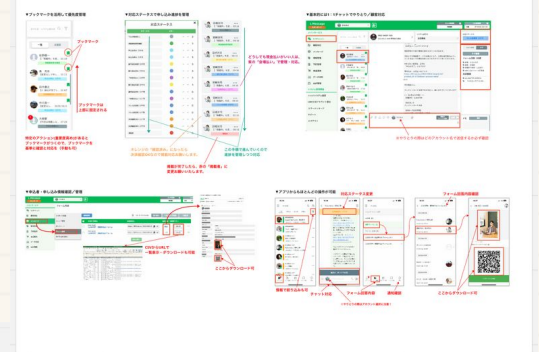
▼ブックマークを活用して優先度管理

ブックマーク

ブックマークは上部に固定される

特定のアクション(重要度高めの方など)をブックマークしておけば、ブックマークを最新の確認と対応を(手動も可)

▼対応ステータスで申し込み者様を管理

対応ステータス

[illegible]

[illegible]

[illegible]

▼業務用DM 1チャットでやりとり/個別対応

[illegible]

▼申込者・申し込み情報確認/管理

CSVなどMにて一覧表示・ダウンロードも可能

ここからダウンロード可

▼アプリからもほとんどの操作が可能

対応ステータス変更

フォーム回答内容確認

フォーム回答内容

チャット対応

ここからダウンロード可

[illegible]